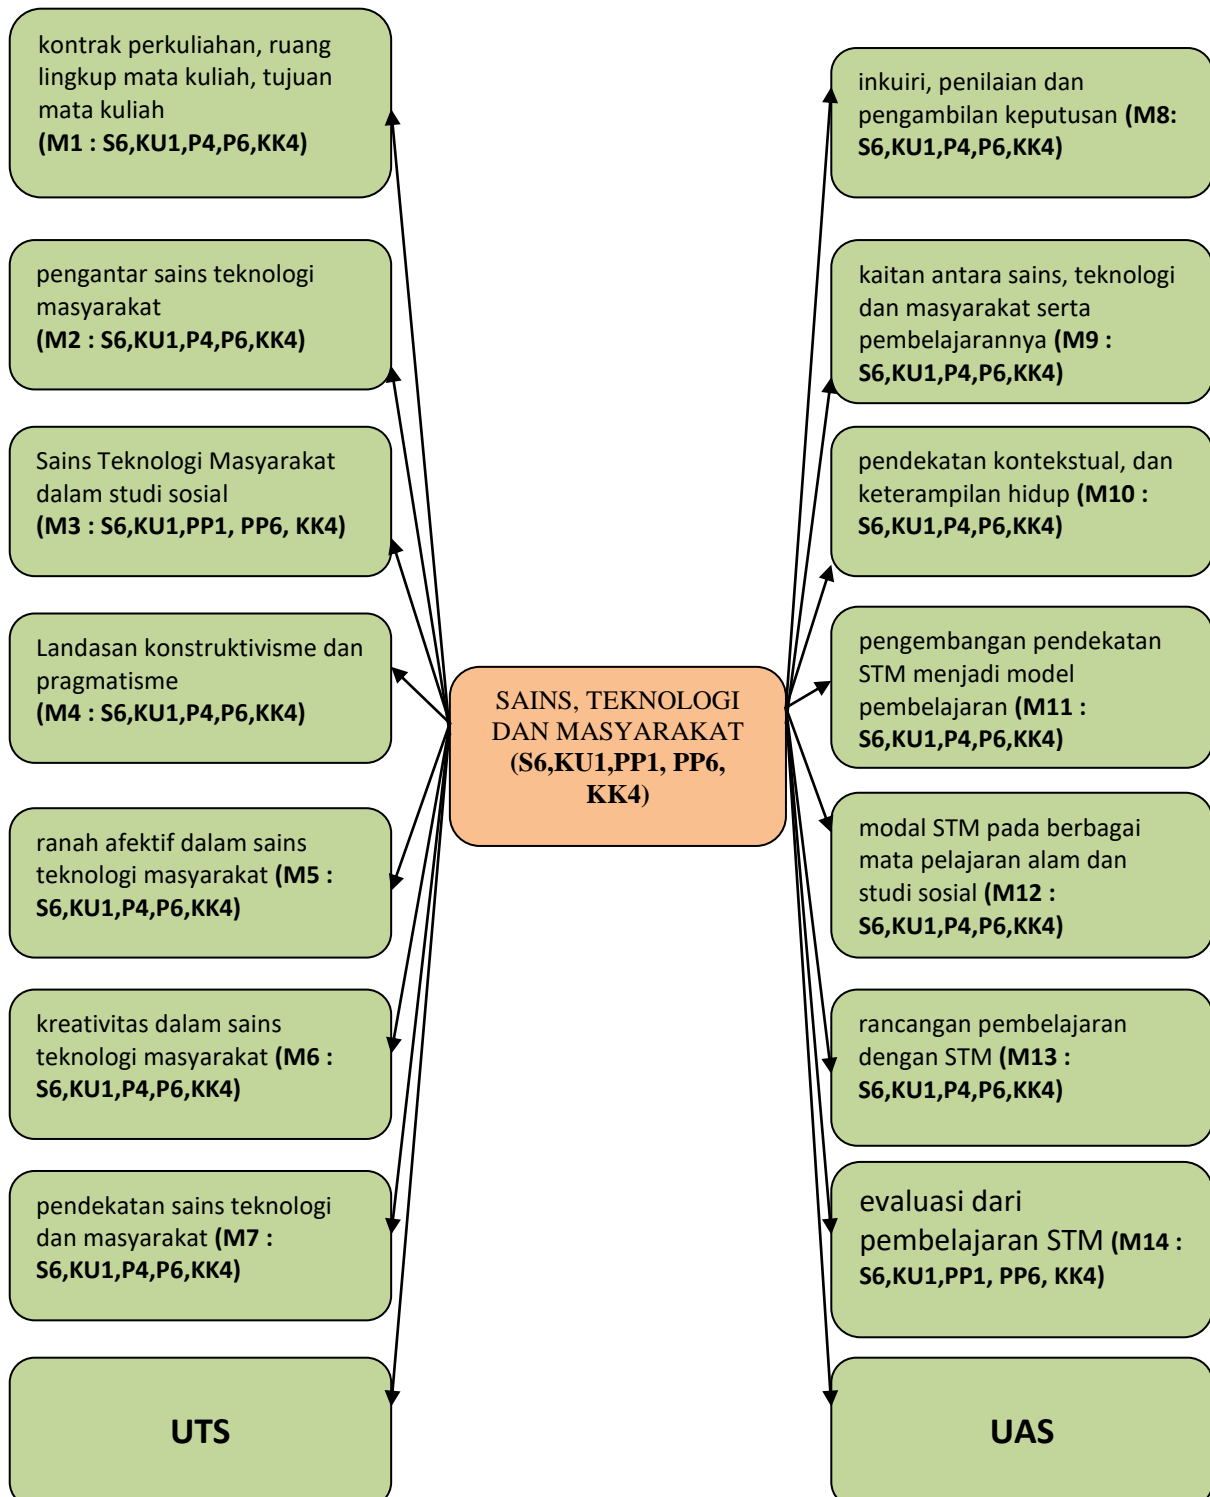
kontrak perkuliahan, ruang lingkup mata kuliah, tujuan mata kuliah **(M1 : S6,KU1,P4,P6,KK4)**

pengantar sains teknologi masyarakat **(M2 : S6,KU1,P4,P6,KK4)**

Sains Teknologi Masyarakat dalam studi sosial **(M3 : S6,KU1,PP1, PP6, KK4)**

Landasan konstruktivisme dan pragmatisme **(M4 : S6,KU1,P4,P6,KK4)**

ranah afektif dalam sains teknologi masyarakat **(M5 : S6,KU1,P4,P6,KK4)**

kreativitas dalam sains teknologi masyarakat **(M6 : S6,KU1,P4,P6,KK4)**

pendekatan sains teknologi dan masyarakat **(M7 : S6,KU1,P4,P6,KK4)**

UTS

SAINS, TEKNOLOGI DAN MASYARAKAT **(S6,KU1,PP1, PP6, KK4)**

inkuiri, penilaian dan pengambilan keputusan **(M8: S6,KU1,P4,P6,KK4)**

kaitan antara sains, teknologi dan masyarakat serta pembelajarannya **(M9 : S6,KU1,P4,P6,KK4)**

pendekatan kontekstual, dan keterampilan hidup **(M10 : S6,KU1,P4,P6,KK4)**

pengembangan pendekatan STM menjadi model pembelajaran **(M11 : S6,KU1,P4,P6,KK4)**

modal STM pada berbagai mata pelajaran alam dan studi sosial **(M12 : S6,KU1,P4,P6,KK4)**

rancangan pembelajaran dengan STM **(M13 : S6,KU1,P4,P6,KK4)**

evaluasi dari pembelajaran STM **(M14 : S6,KU1,PP1, PP6, KK4)**

UAS